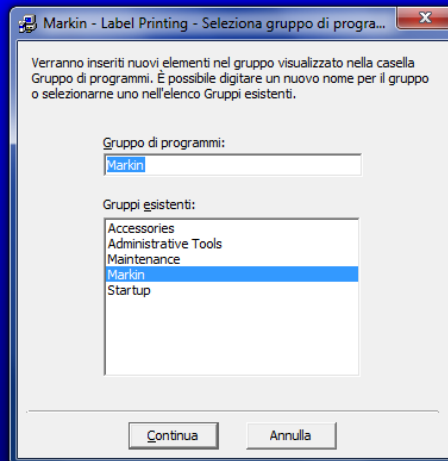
Markin - Label Printing - Seleziona gruppo di progra

Verranno inseriti nuovi elementi nel gruppo visualizzato nella casella Gruppo di programmi. È possibile digitare un nuovo nome per il gruppo o selezionarne uno nell'elenco Gruppi esistenti.

Gruppo di programmi:

Markin

Gruppi esistenti:

Accessories
Administrative Tools
Maintenance
Markin
Startup

Continua

Annulla